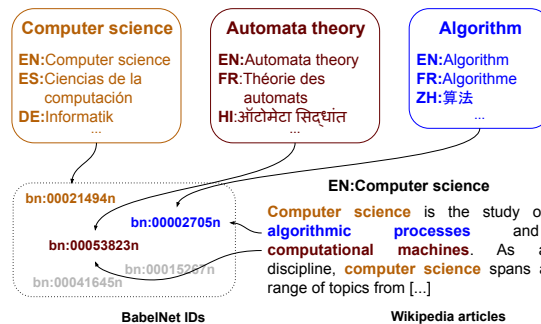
Computer science
EN:Computer science
ES:Ciencias de la computación
DE:Informatik
...

Automata theory
EN:Automata theory
FR:Théorie des automats
HI:ऑटोमेटा सिद्धांत
...

Algorithm
EN:Algorithm
FR:Algorithme
ZH:算法
...

bn:00021494n
bn:00002705n
bn:00053823n
bn:00015267n
bn:00041645n

BabelNet IDs

EN:Computer science

Computer science is the study o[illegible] algorithmic processes and computational machines. As a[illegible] discipline, computer science spans a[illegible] range of topics from [...]

Wikipedia articles